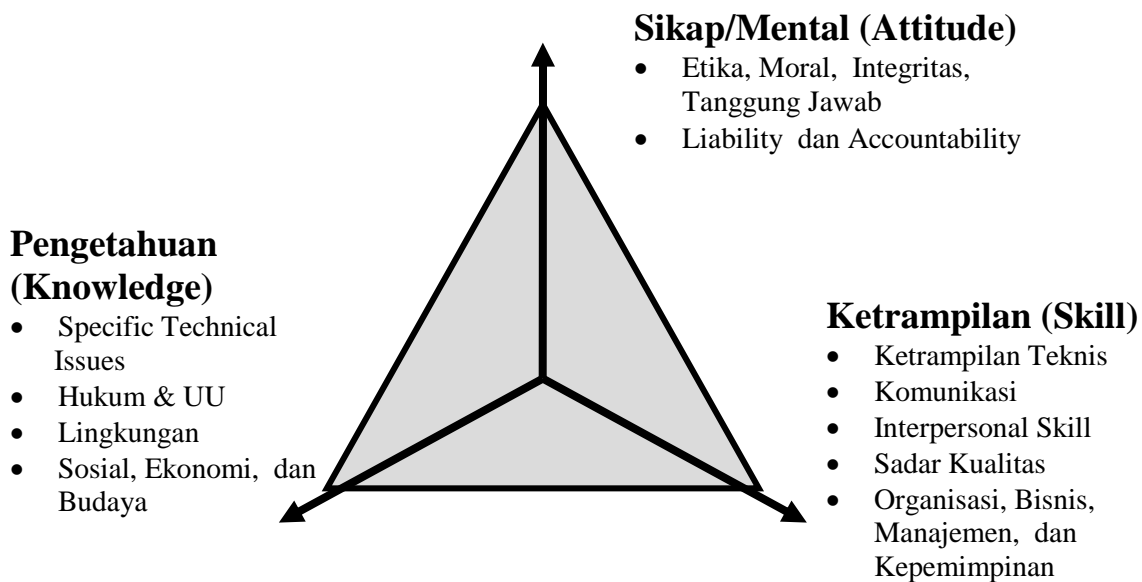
Sikap/Mental (Attitude)
- Etika, Moral, Integritas, Tanggung Jawab
- Liability dan Accountability

Pengetahuan (Knowledge)
- Specific Technical Issues
- Hukum & UU
- Lingkungan
- Sosial, Ekonomi, dan Budaya

Ketrampilan (Skill)
- Ketrampilan Teknis
- Komunikasi
- Interpersonal Skill
- Sadar Kualitas
- Organisasi, Bisnis, Manajemen, dan Kepemimpinan